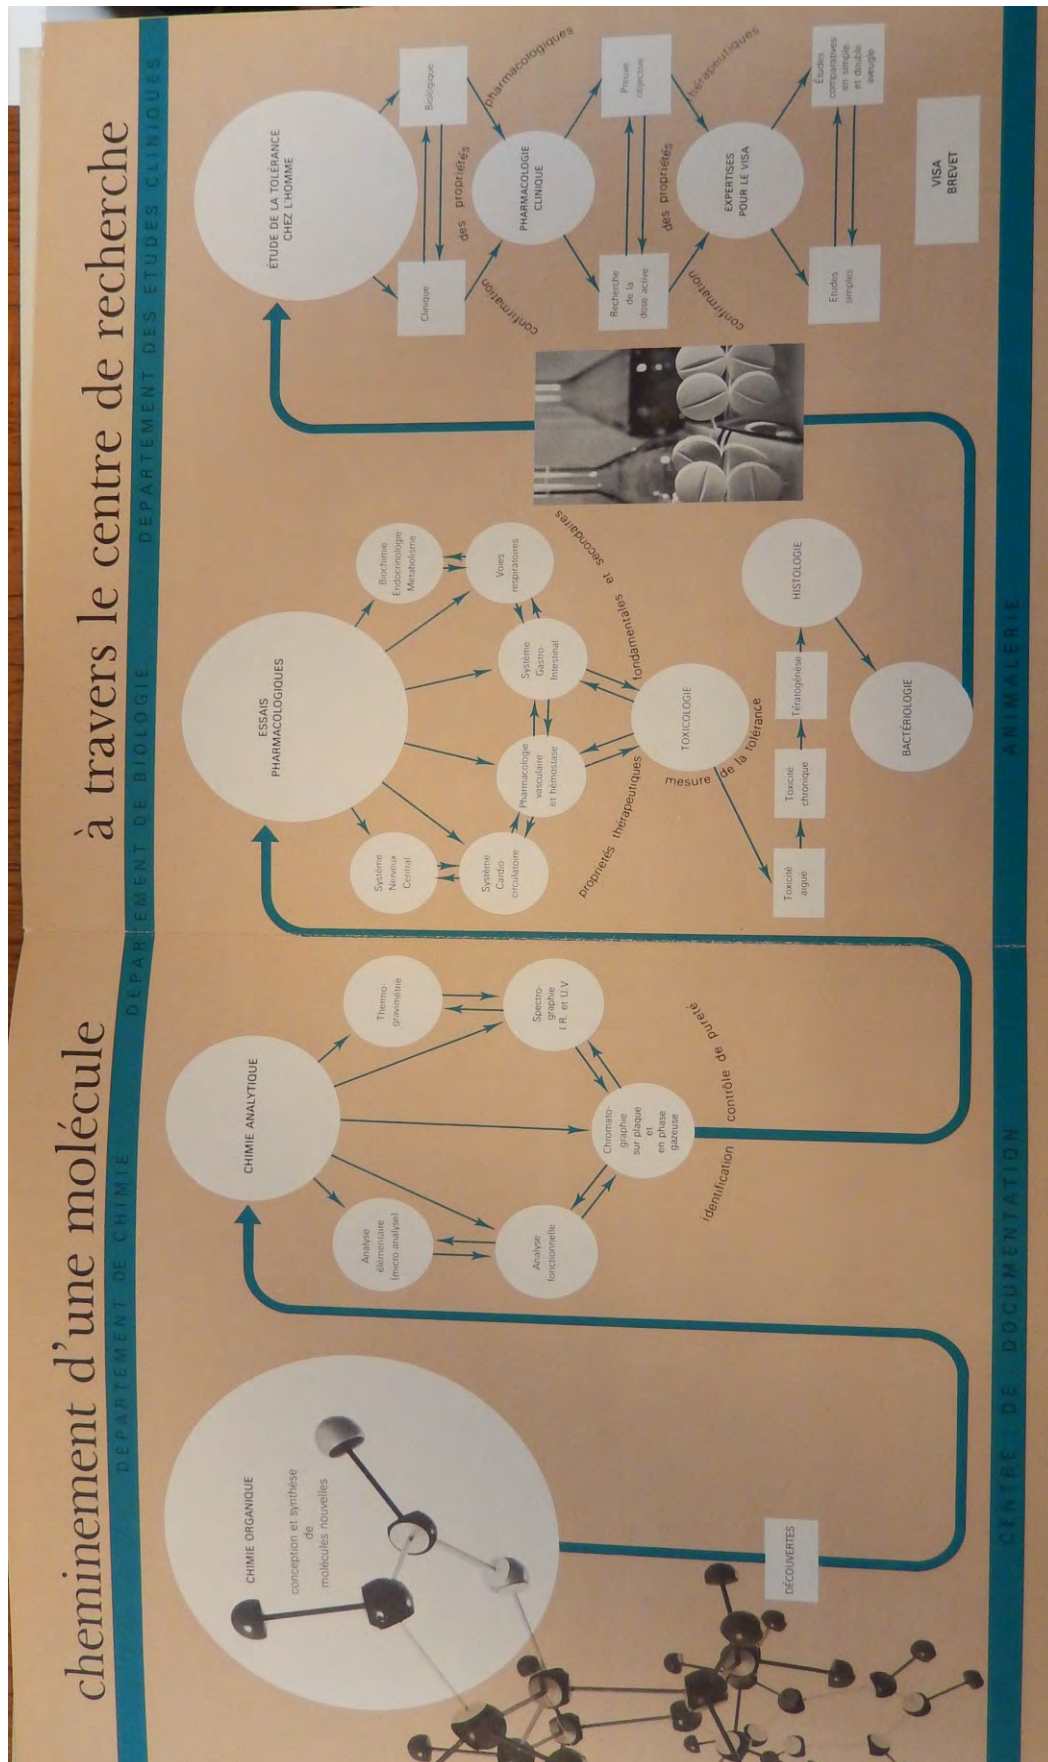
cheminement d'une molécule à travers le centre de recherche

DÉPARTEMENT DE CHIMIE

DÉPARTEMENT DE BIOLOGIE

DÉPARTEMENT DES ÉTUDES CLINIQUES

CHIMIE ORGANIQUE

conception et synthèse de molécules nouvelles

DÉCOUVERTES

CENTRE DE DOCUMENTATION

CHIMIE ANALYTIQUE

Analyse élémentaire (micro-analyse)

Analyse fonctionnelle

Chromatographie sur plaque et en phase gazeuse

Spectrographie I.R. et U.V.

Thermogravimétrie

identification

contrôle de pureté

ESSAIS PHARMACOLOGIQUES

Système Nerveux Central

Système Cardio-circulatoire

Pharmacologie vasculaire et hémostase

Système Gastro-Intestinal

Voies respiratoires

Biochimie Endocrinologie Métabolisme

propriétés thérapeutiques fondamentales et secondaires

TOXICOLOGIE

mesure de la tolérance

Toxicité aiguë

Toxicité chronique

Tératogénèse

HISTOLOGIE

BACTÉRIOLOGIE

ANIMALERIE

ÉTUDE DE LA TOLÉRANCE CHEZ L'HOMME

Clinique

Biologique

confirmation des propriétés pharmacologiques

PHARMACOLOGIE CLINIQUE

Recherche de la dose active

Preuve objective

confirmation des propriétés thérapeutiques

EXPERTISES POUR LE VISA

Études simples

Études comparatives en simple et double aveugle

VISA BREVET